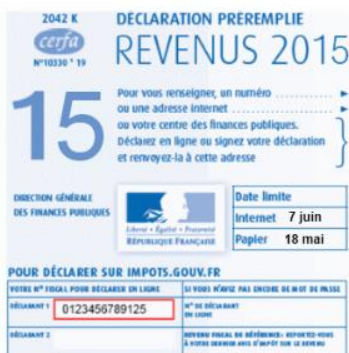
2042 K
cerfa
N°10330 * 19

DÉCLARATION PRÉREMPLIE
REVENUS 2015

15

Pour vous renseigner, un numéro ............ ▸
ou une adresse internet ............ ▸
ou votre centre des finances publiques.
Déclarez en ligne ou signez votre déclaration et renvoyez-la à cette adresse

DIRECTION GÉNÉRALE DES FINANCES PUBLIQUES

Liberté • Égalité • Fraternité
RÉPUBLIQUE FRANÇAISE

| Date limite | |
|---|---|
| Internet | 7 juin |
| Papier | 18 mai |

POUR DÉCLARER SUR IMPOTS.GOUV.FR

| VOTRE N° FISCAL POUR DÉCLARER EN LIGNE | SI VOUS N'AVEZ PAS ENCORE DE MOT DE PASSE |
|---|---|
| DÉCLARANT 1 0123456789125 | N° DE DÉCLARANT EN LIGNE |
| DÉCLARANT 2 | REVENU FISCAL DE RÉFÉRENCE : REPORTEZ VOUS À VOTRE DERNIER AVIS D'IMPÔT SUR LE REVENU |